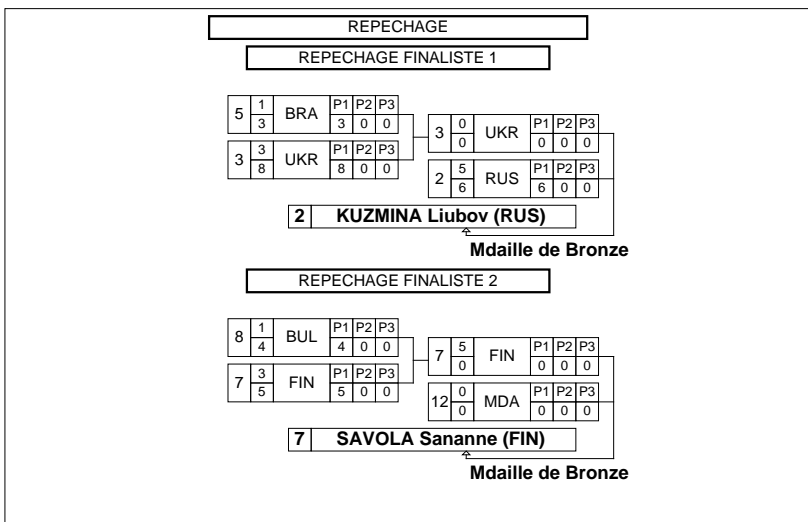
REPECHAGE

REPECHAGE FINALISTE 1

| | | | P1 | P2 | P3 |
|---|---|---|---|---|---|
| 5 | 1 / 3 | BRA | 3 | 0 | 0 |
| 3 | 3 / 8 | UKR | 8 | 0 | 0 |

| | | | P1 | P2 | P3 |
|---|---|---|---|---|---|
| 3 | 0 / 0 | UKR | 0 | 0 | 0 |
| 2 | 5 / 6 | RUS | 6 | 0 | 0 |

2 KUZMINA Liubov (RUS)

Mdaille de Bronze

REPECHAGE FINALISTE 2

| | | | P1 | P2 | P3 |
|---|---|---|---|---|---|
| 8 | 1 / 4 | BUL | 4 | 0 | 0 |
| 7 | 3 / 5 | FIN | 5 | 0 | 0 |

| | | | P1 | P2 | P3 |
|---|---|---|---|---|---|
| 7 | 5 / 0 | FIN | 0 | 0 | 0 |
| 12 | 0 / 0 | MDA | 0 | 0 | 0 |

7 SAVOLA Sananne (FIN)

Mdaille de Bronze